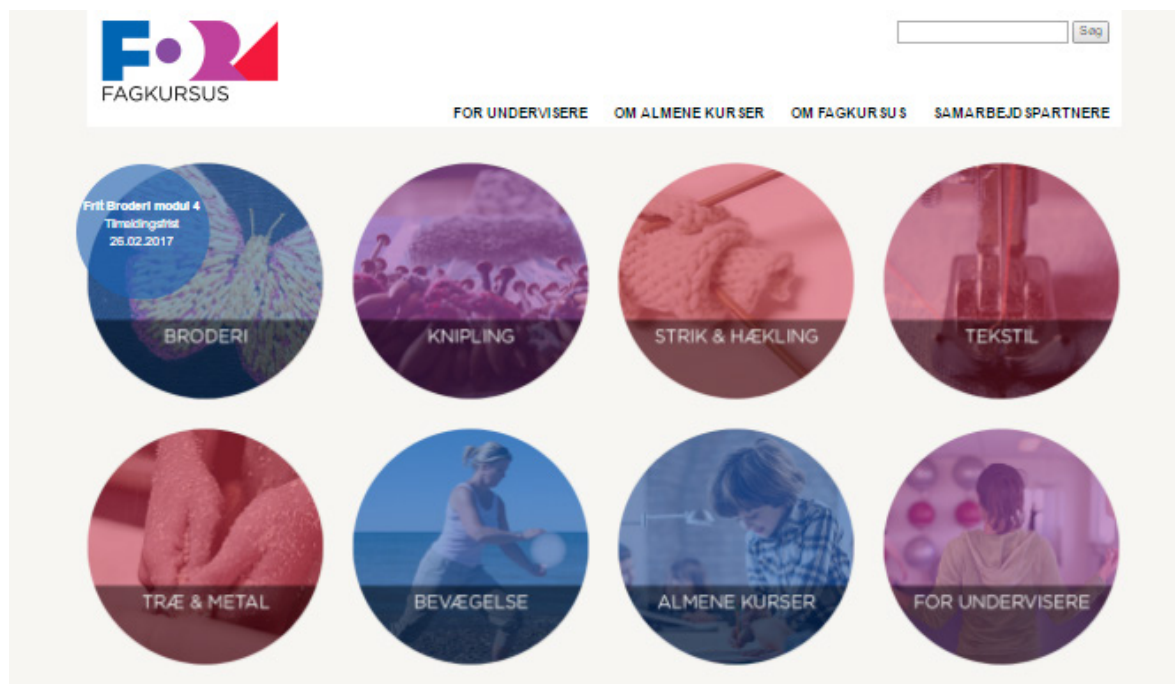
FAGKURSUS

Søg

FOR UNDERVISERE OM ALMENE KURSER OM FAGKURSUS SAMARBEJDSPARTNERE

Frit Broderi modul 4
Tilmeldingsfrist
26.02.2017

BRODERI

KNIPLING

STRIK & HÆKLING

TEKSTIL

TRÆ & METAL

BEVÆGELSE

ALMENE KURSER

FOR UNDERVISERE